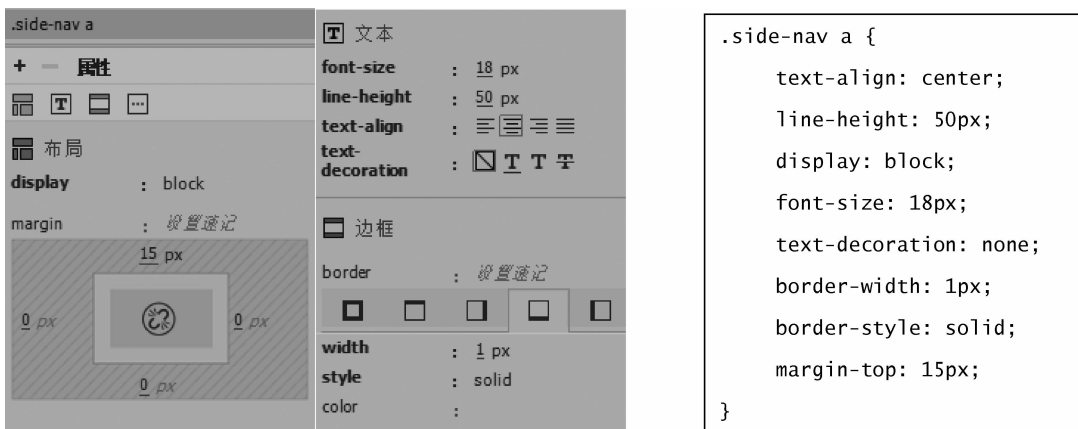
.side-nav a

+ — 属性

布局

display : block

margin : 设置速记

15 px

0 px

0 px

0 px

文本

font-size : 18 px

line-height : 50 px

text-align :

text-decoration :

边框

border : 设置速记

width : 1 px

style : solid

color :

.side-nav a {
text-align: center;
line-height: 50px;
display: block;
font-size: 18px;
text-decoration: none;
border-width: 1px;
border-style: solid;
margin-top: 15px;
}